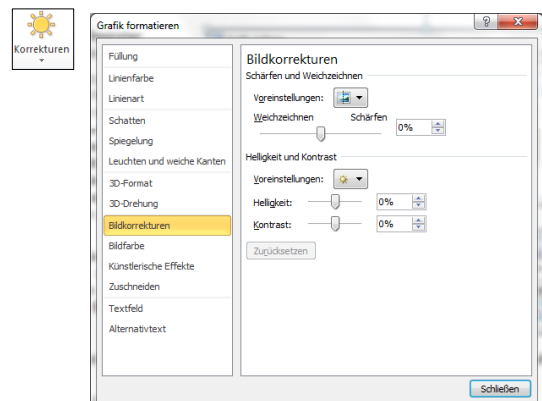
Korrekturen

Grafik formatieren

?

Füllung
Linienfarbe
Linienart
Schatten
Spiegelung
Leuchten und weiche Kanten
3D-Format
3D-Drehung
Bildkorrekturen
Bildfarbe
Künstlerische Effekte
Zuschneiden
Textfeld
Alternativtext

Bildkorrekturen

Schärfen und Weichzeichnen

Voreinstellungen:

Weichzeichnen

Schärfen

0%

Helligkeit und Kontrast

Voreinstellungen:

Helligkeit:

0%

Kontrast:

0%

Zurücksetzen

Schließen